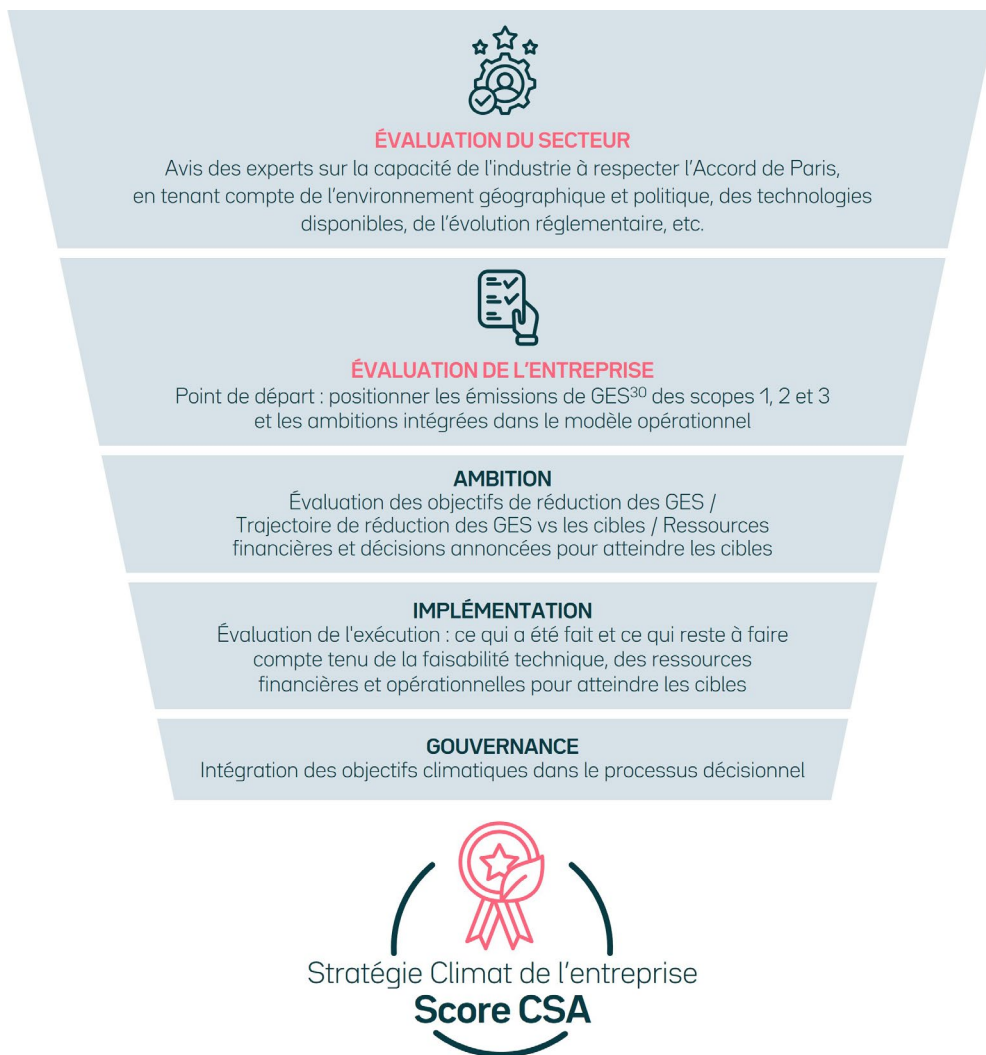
ÉVALUATION DU SECTEUR
Avis des experts sur la capacité de l'industrie à respecter l'Accord de Paris, en tenant compte de l'environnement géographique et politique, des technologies disponibles, de l'évolution réglementaire, etc.

ÉVALUATION DE L'ENTREPRISE
Point de départ : positionner les émissions de GES$^{30}$ des scopes 1, 2 et 3 et les ambitions intégrées dans le modèle opérationnel

AMBITION
Évaluation des objectifs de réduction des GES / Trajectoire de réduction des GES vs les cibles / Ressources financières et décisions annoncées pour atteindre les cibles

IMPLÉMENTATION
Évaluation de l'exécution : ce qui a été fait et ce qui reste à faire compte tenu de la faisabilité technique, des ressources financières et opérationnelles pour atteindre les cibles

GOUVERNANCE
Intégration des objectifs climatiques dans le processus décisionnel

Stratégie Climat de l'entreprise
Score CSA